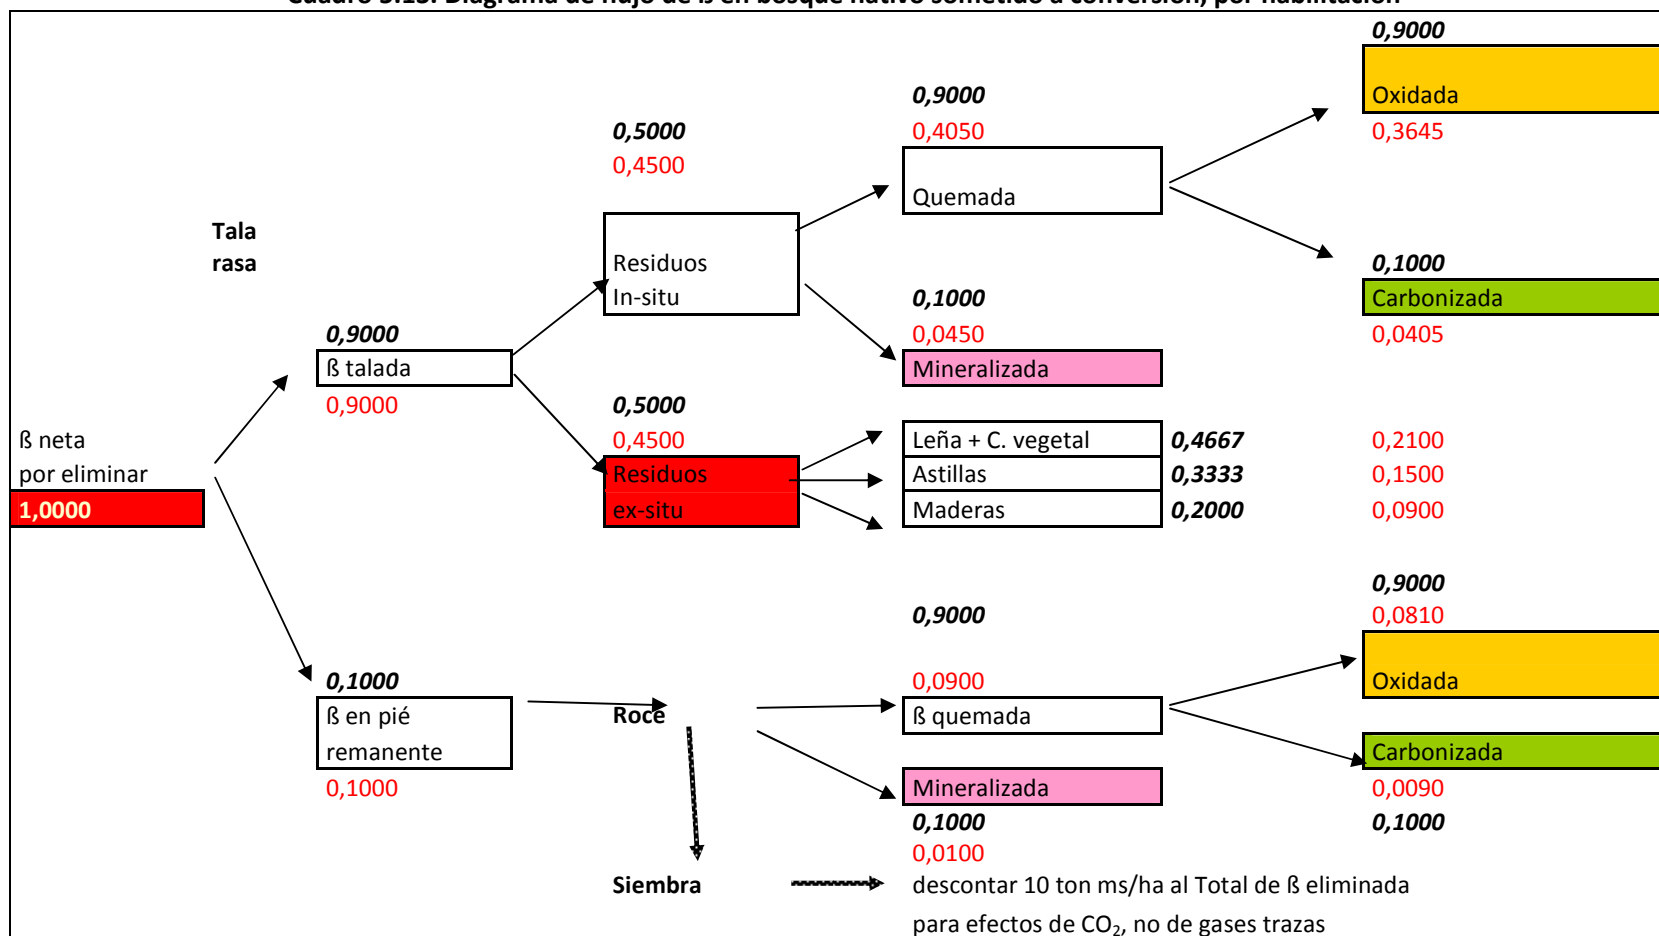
Cuadro 5.13. Diagrama de flujo de ß en bosque nativo sometido a conversión, por habilitación

0,9000
Oxidada
0,3645

0,9000
0,4050
Quemada

0,5000
0,4500

Tala
rasa

Residuos
In-situ

0,1000
Carbonizada
0,0405

0,1000
0,0450
Mineralizada

0,9000
ß talada
0,9000

ß neta
por eliminar
1,0000

0,5000
0,4500
Residuos
ex-situ

| Leña + C. vegetal | 0,4667 | 0,2100 |
|---|---|---|
| Astillas | 0,3333 | 0,1500 |
| Maderas | 0,2000 | 0,0900 |

0,9000
0,0810
Oxidada

0,9000

0,0900
ß quemada

0,1000
ß en pié
remanente
0,1000

Roce

Carbonizada
0,0090
0,1000

Mineralizada
0,1000
0,0100

Siembra

descontar 10 ton ms/ha al Total de ß eliminada
para efectos de $CO_2$, no de gases trazas